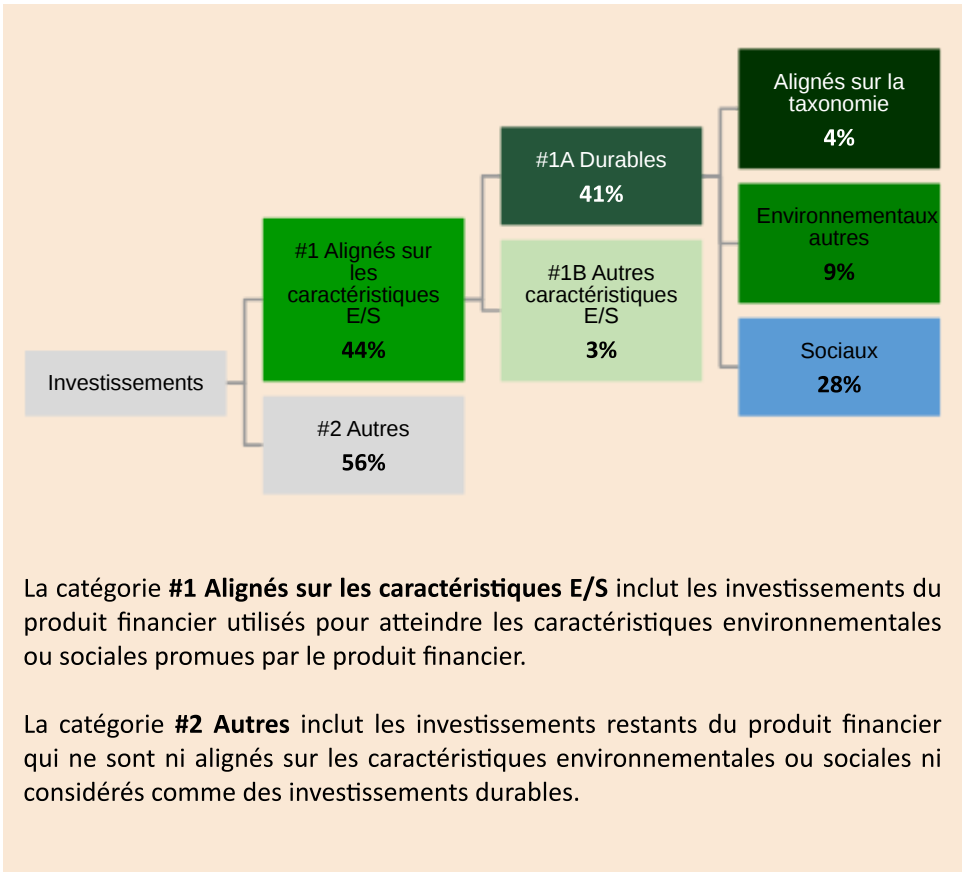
Investissements

#1 Alignés sur les caractéristiques E/S
44%

#2 Autres
56%

#1A Durables
41%

#1B Autres caractéristiques E/S
3%

Alignés sur la taxonomie
4%

Environnementaux autres
9%

Sociaux
28%

La catégorie **#1 Alignés sur les caractéristiques E/S** inclut les investissements du produit financier utilisés pour atteindre les caractéristiques environnementales ou sociales promues par le produit financier.

La catégorie **#2 Autres** inclut les investissements restants du produit financier qui ne sont ni alignés sur les caractéristiques environnementales ou sociales ni considérés comme des investissements durables.